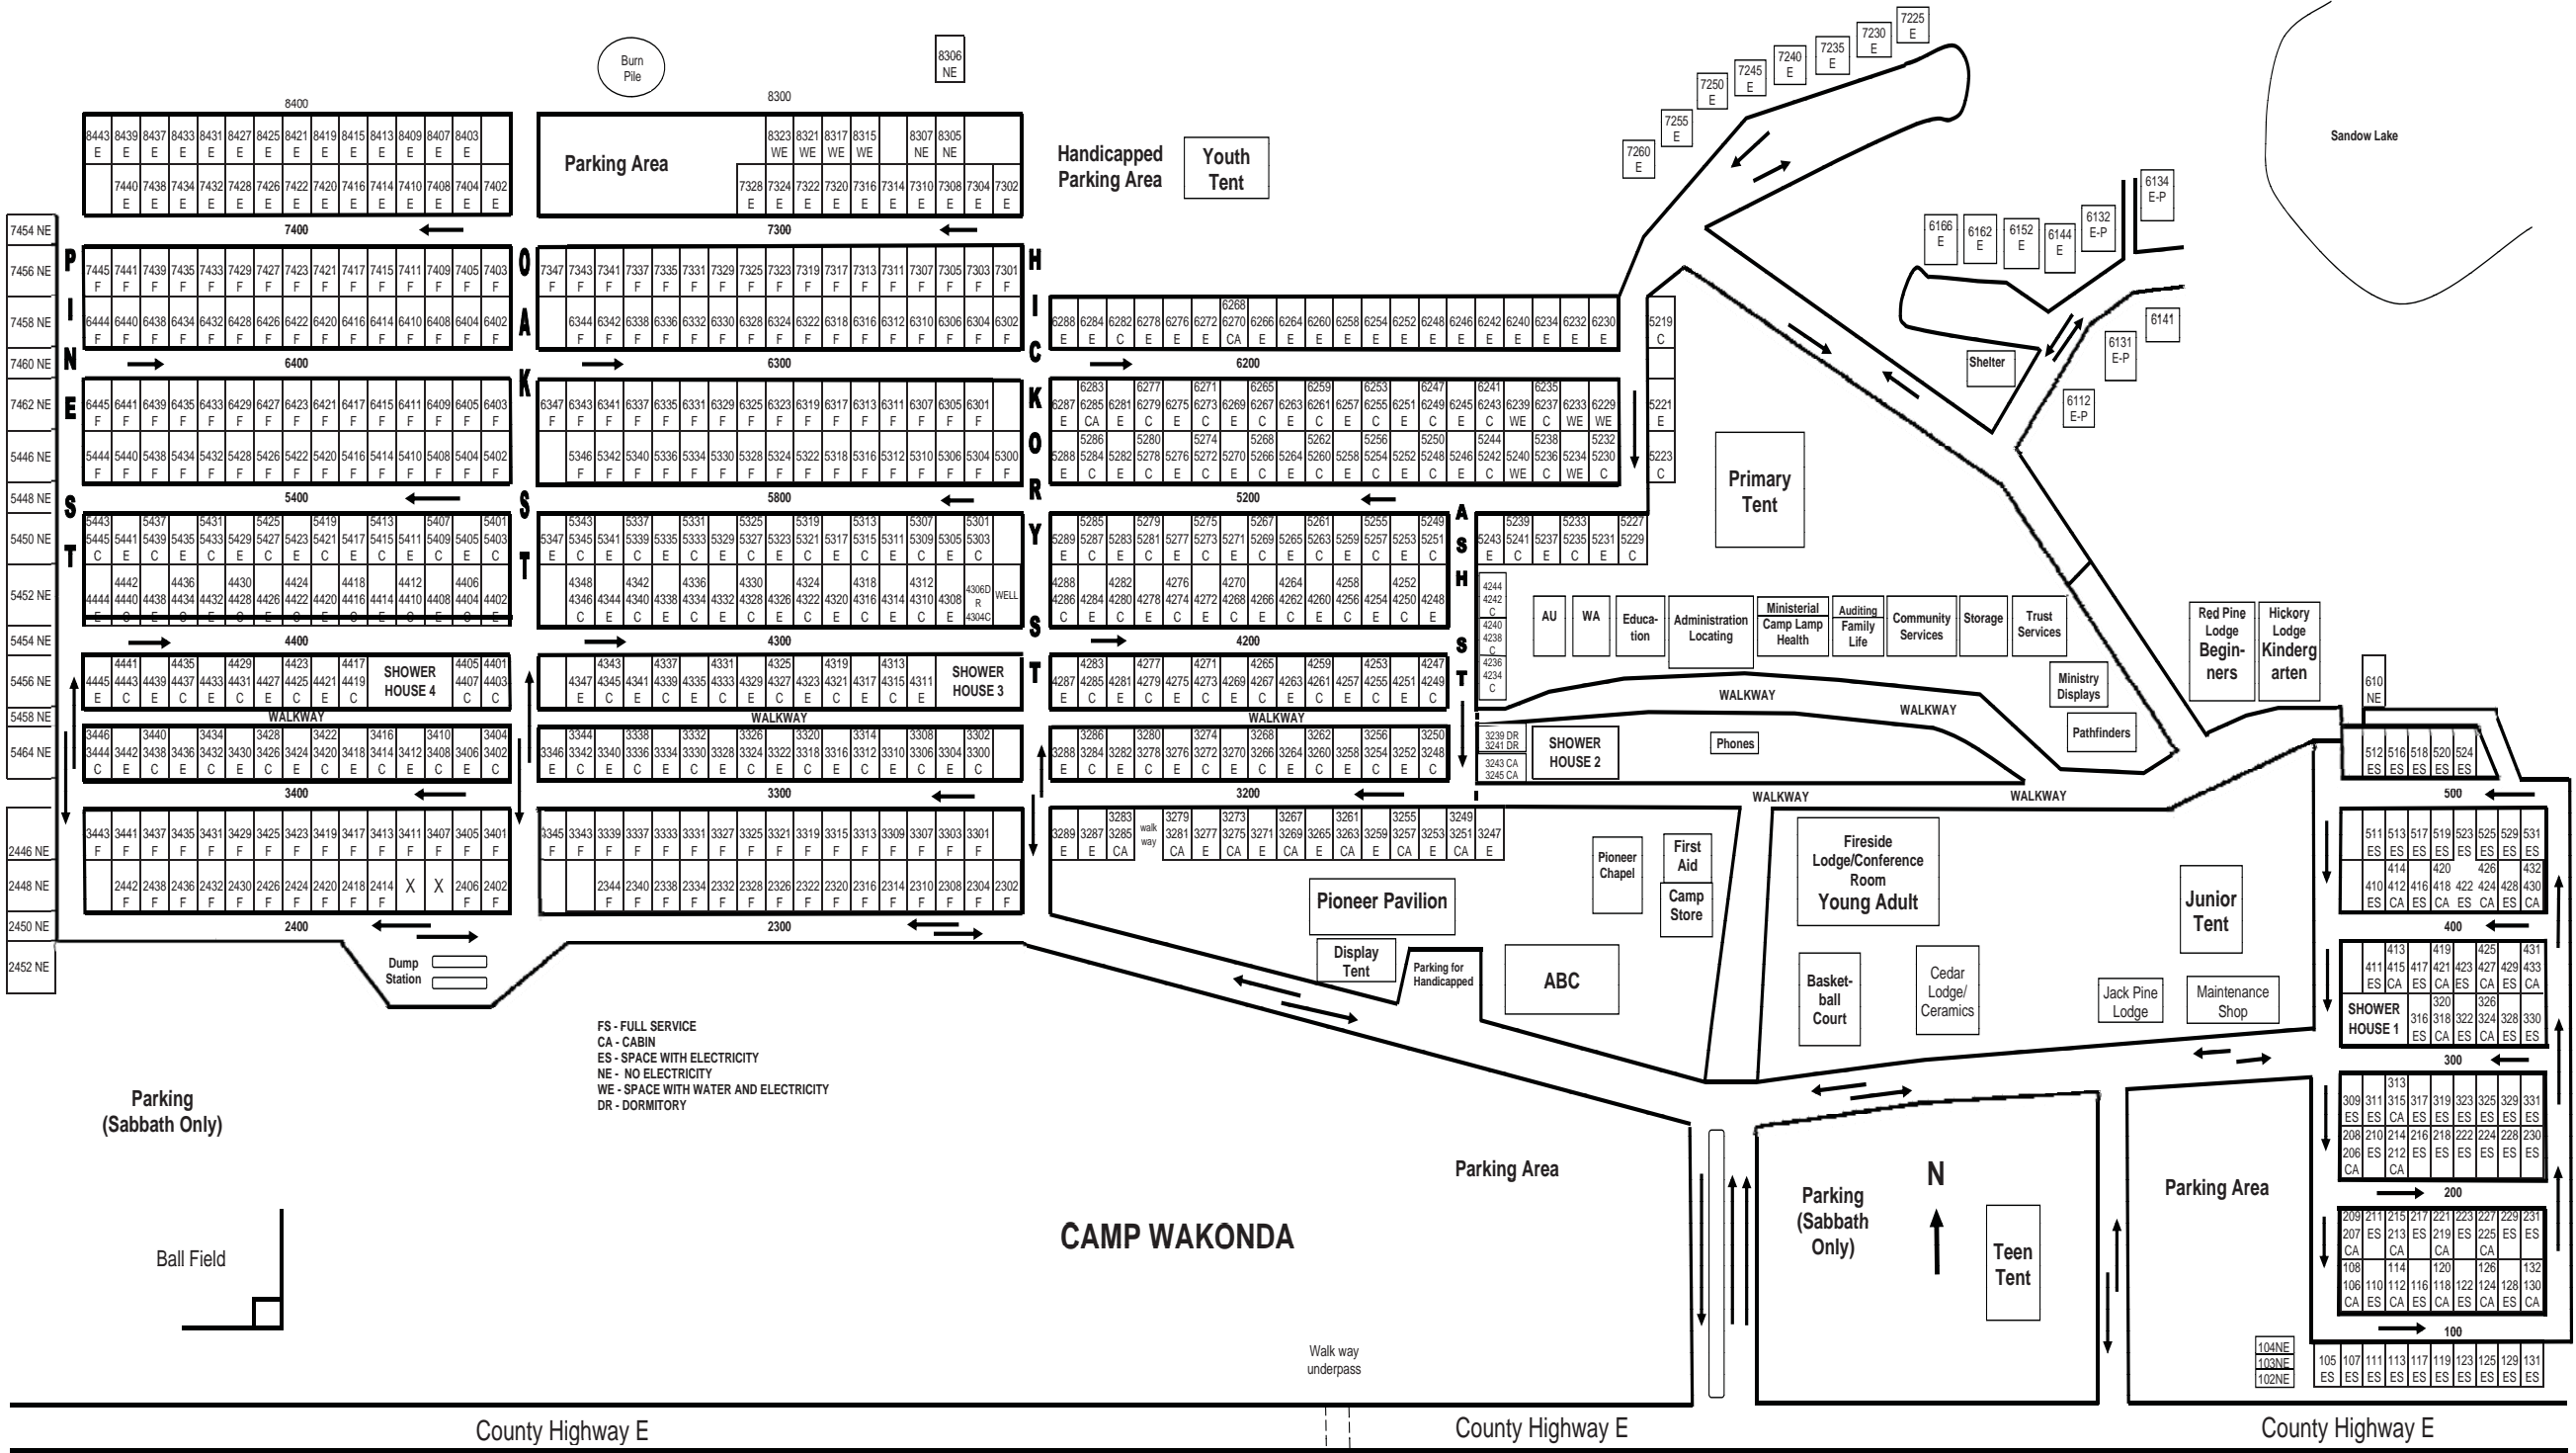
CAMP WAKONDA

Burn Pile

8306 NE

8400

8300

8443 E 8439 E 8437 E 8433 E 8431 E 8427 E 8425 E 8421 E 8419 E 8415 E 8413 E 8409 E 8407 E 8403 E

7440 E 7438 E 7434 E 7432 E 7428 E 7426 E 7422 E 7420 E 7416 E 7414 E 7410 E 7408 E 7404 E 7402 E

Parking Area

8323 WE 8321 WE 8317 WE 8315 WE 8307 NE 8305 NE

7328 E 7324 E 7322 E 7320 E 7316 E 7314 E 7310 E 7308 E 7304 E 7302 E

Handicapped Parking Area

Youth Tent

7400

7300

PINE ST

OAK ST

HICKORY ST

ASH ST

7454 NE
7456 NE
7458 NE
7460 NE
7462 NE
5446 NE
5448 NE
5450 NE
5452 NE
5454 NE
5456 NE
5458 NE
5464 NE
2446 NE
2448 NE
2450 NE
2452 NE

7445 F 7441 F 7439 F 7435 F 7433 F 7429 F 7427 F 7423 F 7421 F 7417 F 7415 F 7411 F 7409 F 7405 F 7403 F

6444 F 6440 F 6438 F 6434 F 6432 F 6428 F 6426 F 6422 F 6420 F 6416 F 6414 F 6410 F 6408 F 6404 F 6402 F

7347 F 7343 F 7341 F 7337 F 7335 F 7331 F 7329 F 7325 F 7323 F 7319 F 7317 F 7313 F 7311 F 7307 F 7305 F 7303 F 7301 F

6344 F 6342 F 6338 F 6336 F 6332 F 6330 F 6328 F 6324 F 6322 F 6318 F 6316 F 6312 F 6310 F 6306 F 6304 F 6302 F

6288 E 6284 E 6282 C 6278 E 6276 E 6272 E 6268 6270 CA 6266 E 6264 E 6260 E 6258 E 6254 E 6252 E 6248 E 6246 E 6242 E 6240 E 6234 E 6232 E 6230 E

5219 C

6400

6300

6200

6445 F 6441 F 6439 F 6435 F 6433 F 6429 F 6427 F 6423 F 6421 F 6417 F 6415 F 6411 F 6409 F 6405 F 6403 F

5444 F 5440 F 5438 F 5434 F 5432 F 5428 F 5426 F 5422 F 5420 F 5416 F 5414 F 5410 F 5408 F 5404 F 5402 F

6347 F 6343 F 6341 F 6337 F 6335 F 6331 F 6329 F 6325 F 6323 F 6319 F 6317 F 6313 F 6311 F 6307 F 6305 F 6301 F

5346 F 5342 F 5340 F 5336 F 5334 F 5330 F 5328 F 5324 F 5322 F 5318 F 5316 F 5312 F 5310 F 5306 F 5304 F 5300 F

6287 E 6283 6285 CA 6281 E 6277 6279 C 6275 E 6271 6273 C 6269 E 6265 6267 C 6263 E 6259 6261 C 6257 E 6253 6255 C 6251 E 6247 6249 C 6245 E 6241 6243 C 6239 WE 6235 6237 C 6233 WE 6229 WE

5288 E 5286 5284 C 5282 E 5280 5278 C 5276 E 5274 5272 C 5270 E 5268 5266 C 5264 E 5262 5260 C 5258 E 5256 5254 C 5252 E 5250 5248 C 5246 E 5244 5242 C 5240 WE 5238 5236 C 5234 WE 5232 5230 C

5221 E
5223 C

5400

5800

5200

5443 5445 C 5441 E 5437 5439 C 5435 E 5431 5433 C 5429 E 5425 5427 C 5423 E 5419 5421 C 5417 E 5413 5415 C 5411 E 5407 5409 C 5405 E 5401 5403 C

4444 E 4442 4440 C 4438 E 4436 4434 C 4432 E 4430 4428 C 4426 E 4424 4422 C 4420 E 4418 4416 C 4414 E 4412 4410 C 4408 E 4406 4404 C 4402 E

5347 E 5343 5345 C 5341 E 5337 5339 C 5335 E 5331 5333 C 5329 E 5325 5327 C 5323 E 5319 5321 C 5317 E 5313 5315 C 5311 E 5307 5309 C 5305 E 5301 5303 C

4348 4346 C 4344 E 4342 4340 C 4338 E 4336 4334 C 4332 E 4330 4328 C 4326 E 4324 4322 C 4320 E 4318 4316 C 4314 E 4312 4310 C 4308 E 4306D R 4304C WELL

5289 E 5285 5287 C 5283 E 5279 5281 C 5277 E 5275 5273 C 5271 E 5267 5269 C 5265 E 5261 5263 C 5259 E 5255 5257 C 5253 E 5249 5251 C

4288 4286 C 4284 E 4282 4280 C 4278 E 4276 4274 C 4272 E 4270 4268 C 4266 E 4264 4262 C 4260 E 4258 4256 C 4254 E 4252 4250 C 4248 E

5243 E 5239 5241 C 5237 E 5233 5235 C 5231 E 5227 5229 C

4244 4242 C 4240 4238 C 4236 4234 C

4400

4300

4200

4445 E 4441 4443 C 4439 E 4435 4437 C 4433 E 4429 4431 C 4427 E 4423 4425 C 4421 E 4417 4419 C
SHOWER HOUSE 4
4405 4407 C 4401 4403 C

4347 E 4343 4345 C 4341 E 4337 4339 C 4335 E 4331 4333 C 4329 E 4325 4327 C 4323 E 4319 4321 C 4317 E 4313 4315 C 4311 E
SHOWER HOUSE 3

4287 E 4283 4285 C 4281 E 4277 4279 C 4275 E 4271 4273 C 4269 E 4265 4267 C 4263 E 4259 4261 C 4257 E 4253 4255 C 4251 E 4247 4249 C

WALKWAY

WALKWAY

WALKWAY

3446 3444 C 3442 E 3440 3438 C 3436 E 3434 3432 C 3430 E 3428 3426 C 3424 E 3422 3420 C 3418 E 3416 3414 C 3412 E 3410 3408 C 3406 E 3404 3402 C

3346 E 3344 3342 C 3340 E 3338 3336 C 3334 E 3332 3330 C 3328 E 3326 3324 C 3322 E 3320 3318 C 3316 E 3314 3312 C 3310 E 3308 3306 C 3304 E 3302 3300 C

3288 E 3286 3284 C 3282 E 3280 3278 C 3276 E 3274 3272 C 3270 E 3268 3266 C 3264 E 3262 3260 C 3258 E 3256 3254 C 3252 E 3250 3248 C

3239 DR 3241 DR 3243 CA 3245 CA

SHOWER HOUSE 2

3400

3300

3200

3443 F 3441 F 3437 F 3435 F 3431 F 3429 F 3425 F 3423 F 3419 F 3417 F 3413 F 3411 F 3407 F 3405 F 3401 F

2442 F 2438 F 2436 F 2432 F 2430 F 2426 F 2424 F 2420 F 2418 F 2414 F X X 2406 F 2402 F

3345 F 3343 F 3339 F 3337 F 3333 F 3331 F 3327 F 3325 F 3321 F 3319 F 3315 F 3313 F 3309 F 3307 F 3303 F 3301 F

2344 F 2340 F 2338 F 2334 F 2332 F 2328 F 2326 F 2322 F 2320 F 2316 F 2314 F 2310 F 2308 F 2304 F 2302 F

3289 E 3287 E 3283 3285 CA walk way 3279 3281 CA 3277 E 3273 3275 CA 3271 E 3267 3269 CA 3265 E 3261 3263 CA 3259 E 3255 3257 CA 3253 E 3249 3251 CA 3247 E

2400

2300

Dump Station

7260 E 7255 E 7250 E 7245 E 7240 E 7235 E 7230 E 7225 E

Sandow Lake

6166 E 6162 E 6152 E 6144 E 6132 E-P 6134 E-P 6141 6131 E-P 6112 E-P

Shelter

Primary Tent

AU WA Educa- tion Administration Locating Ministerial Camp Lamp Health Auditing Family Life Community Services Storage Trust Services

Ministry Displays

Pathfinders

Red Pine Lodge Begin- ners

Hickory Lodge Kinderg arten

610 NE

WALKWAY

WALKWAY

Phones

WALKWAY

WALKWAY

512 ES 516 ES 518 ES 520 ES 524 ES

500

511 ES 513 ES 517 ES 519 ES 523 ES 525 ES 529 ES 531 ES

410 ES 414 412 CA 416 ES 420 418 CA 422 ES 426 424 CA 428 ES 432 430 CA

400

411 ES 413 415 CA 417 ES 419 421 CA 423 ES 425 427 CA 429 ES 431 433 CA

SHOWER HOUSE 1

316 ES 320 318 CA 322 ES 326 324 CA 328 ES 330 ES

300

309 ES 311 ES 313 315 CA 317 ES 319 ES 323 ES 325 ES 329 ES 331 ES

208 206 CA 210 ES 214 212 CA 216 ES 218 ES 222 ES 224 ES 228 ES 230 ES

200

209 207 CA 211 ES 215 213 CA 217 ES 221 219 CA 223 ES 227 225 CA 229 ES 231 ES

108 106 CA 110 ES 114 112 CA 116 ES 120 118 CA 122 ES 126 124 CA 128 ES 132 130 CA

100

104NE 103NE 102NE

105 ES 107 ES 111 ES 113 ES 117 ES 119 ES 123 ES 125 ES 129 ES 131 ES

Pioneer Chapel

First Aid

Camp Store

Pioneer Pavilion

Display Tent

Parking for Handicapped

ABC

Fireside Lodge/Conference Room Young Adult

Basket- ball Court

Cedar Lodge/ Ceramics

Junior Tent

Jack Pine Lodge

Maintenance Shop

FS - FULL SERVICE
CA - CABIN
ES - SPACE WITH ELECTRICITY
NE - NO ELECTRICITY
WE - SPACE WITH WATER AND ELECTRICITY
DR - DORMITORY

Parking (Sabbath Only)

Parking Area

Parking (Sabbath Only)

N

Teen Tent

Parking Area

Ball Field

Walk way underpass

County Highway E

County Highway E

County Highway E